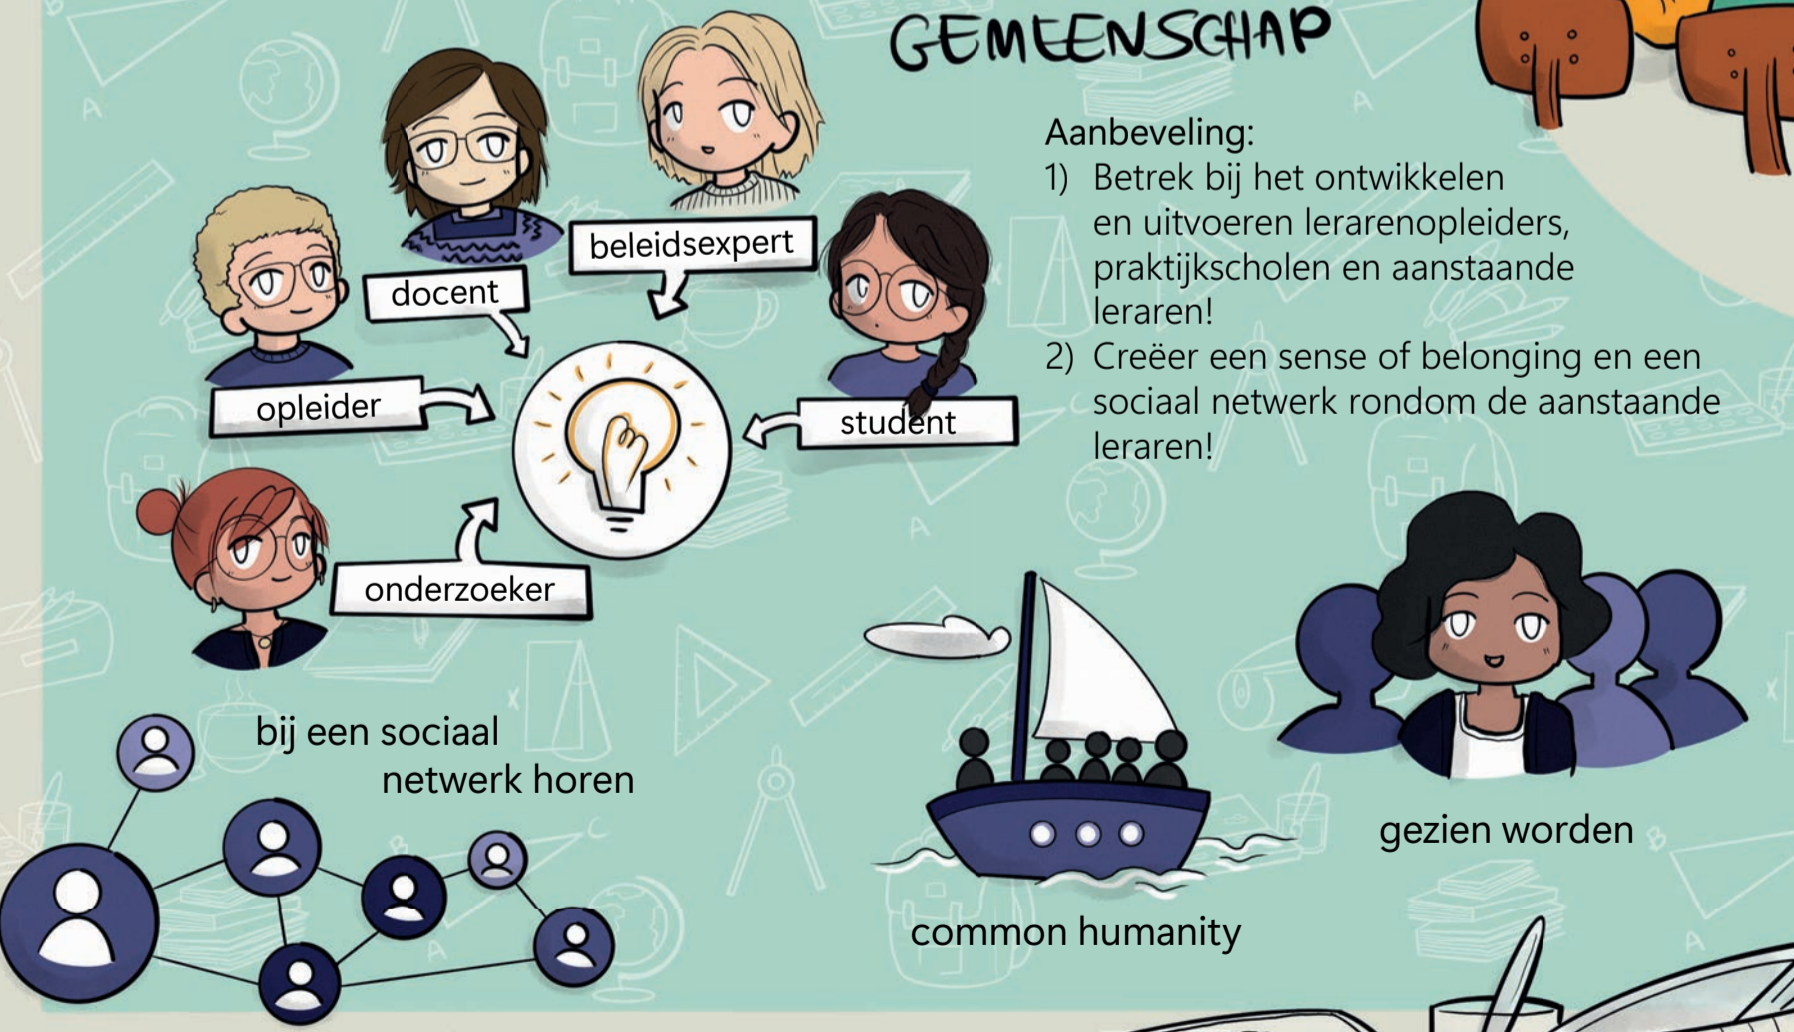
GEMEENSCHAP

Aanbeveling:
1) Betrek bij het ontwikkelen en uitvoeren lerarenopleiders, praktijkscholen en aanstaande leraren!
2) Creëer een sense of belonging en een sociaal netwerk rondom de aanstaande leraren!

beleidsexpert

docent

opleider

student

onderzoeker

bij een sociaal netwerk horen

common humanity

gezien worden